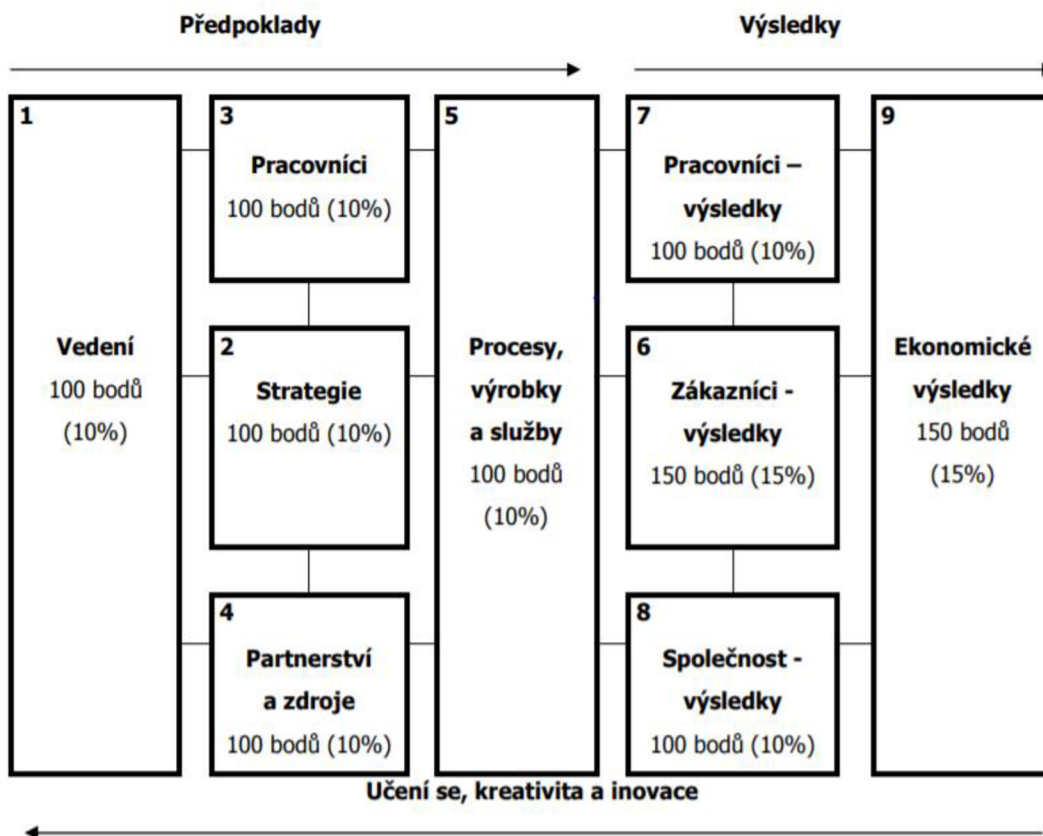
Předpoklady

Výsledky

1

Vedení
100 bodů
(10%)

3
Pracovníci
100 bodů (10%)

2
Strategie
100 bodů (10%)

4
Partnerství a zdroje
100 bodů (10%)

5
Procesy, výrobky a služby
100 bodů
(10%)

7
Pracovníci – výsledky
100 bodů (10%)

6
Zákazníci - výsledky
150 bodů (15%)

8
Společnost - výsledky
100 bodů (10%)

9
Ekonomické výsledky
150 bodů
(15%)

Učení se, kreativita a inovace